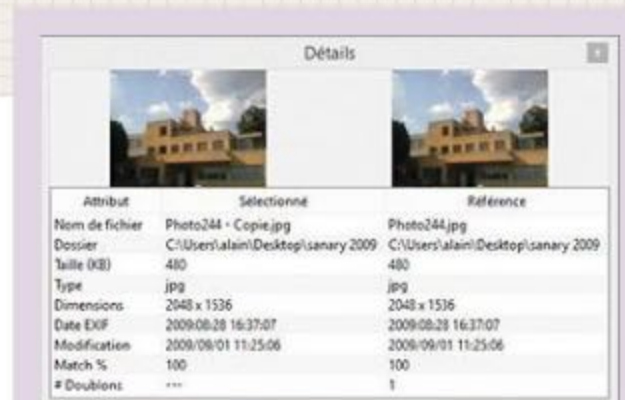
Détails

| Attribut | Sélectionné | Référence |
|---|---|---|
| Nom de fichier | Photo244 - Copie.jpg | Photo244.jpg |
| Dossier | C:\Users\alain\Desktop\sanary 2009 | C:\Users\alain\Desktop\sanary 2009 |
| Taille (KB) | 480 | 480 |
| Type | jpg | jpg |
| Dimensions | 2048 x 1536 | 2048 x 1536 |
| Date EXIF | 2009:08:28 16:37:07 | 2009:08:28 16:37:07 |
| Modification | 2009/09/01 11:25:06 | 2009/09/01 11:25:06 |
| Match % | 100 | 100 |
| # Doublons | --- | 1 |